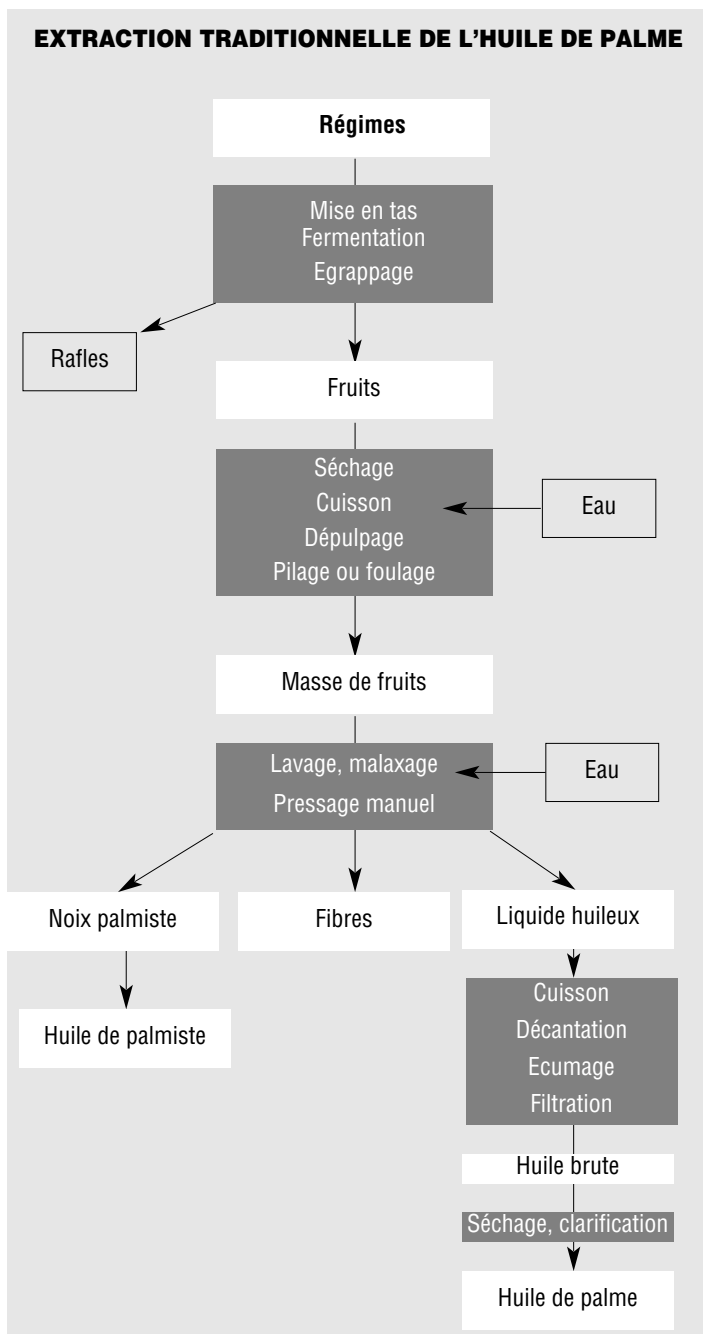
EXTRACTION TRADITIONNELLE DE L'HUILE DE PALME

Régimes

Mise en tas
Fermentation
Egrappage

Rafles

Fruits

Séchage
Cuisson
Dépulpage
Pilage ou foulage

Eau

Masse de fruits

Lavage, malaxage
Pressage manuel

Eau

Noix palmiste

Fibres

Liquide huileux

Huile de palmiste

Cuisson
Décantation
Ecumage
Filtration

Huile brute

Séchage, clarification

Huile de palme